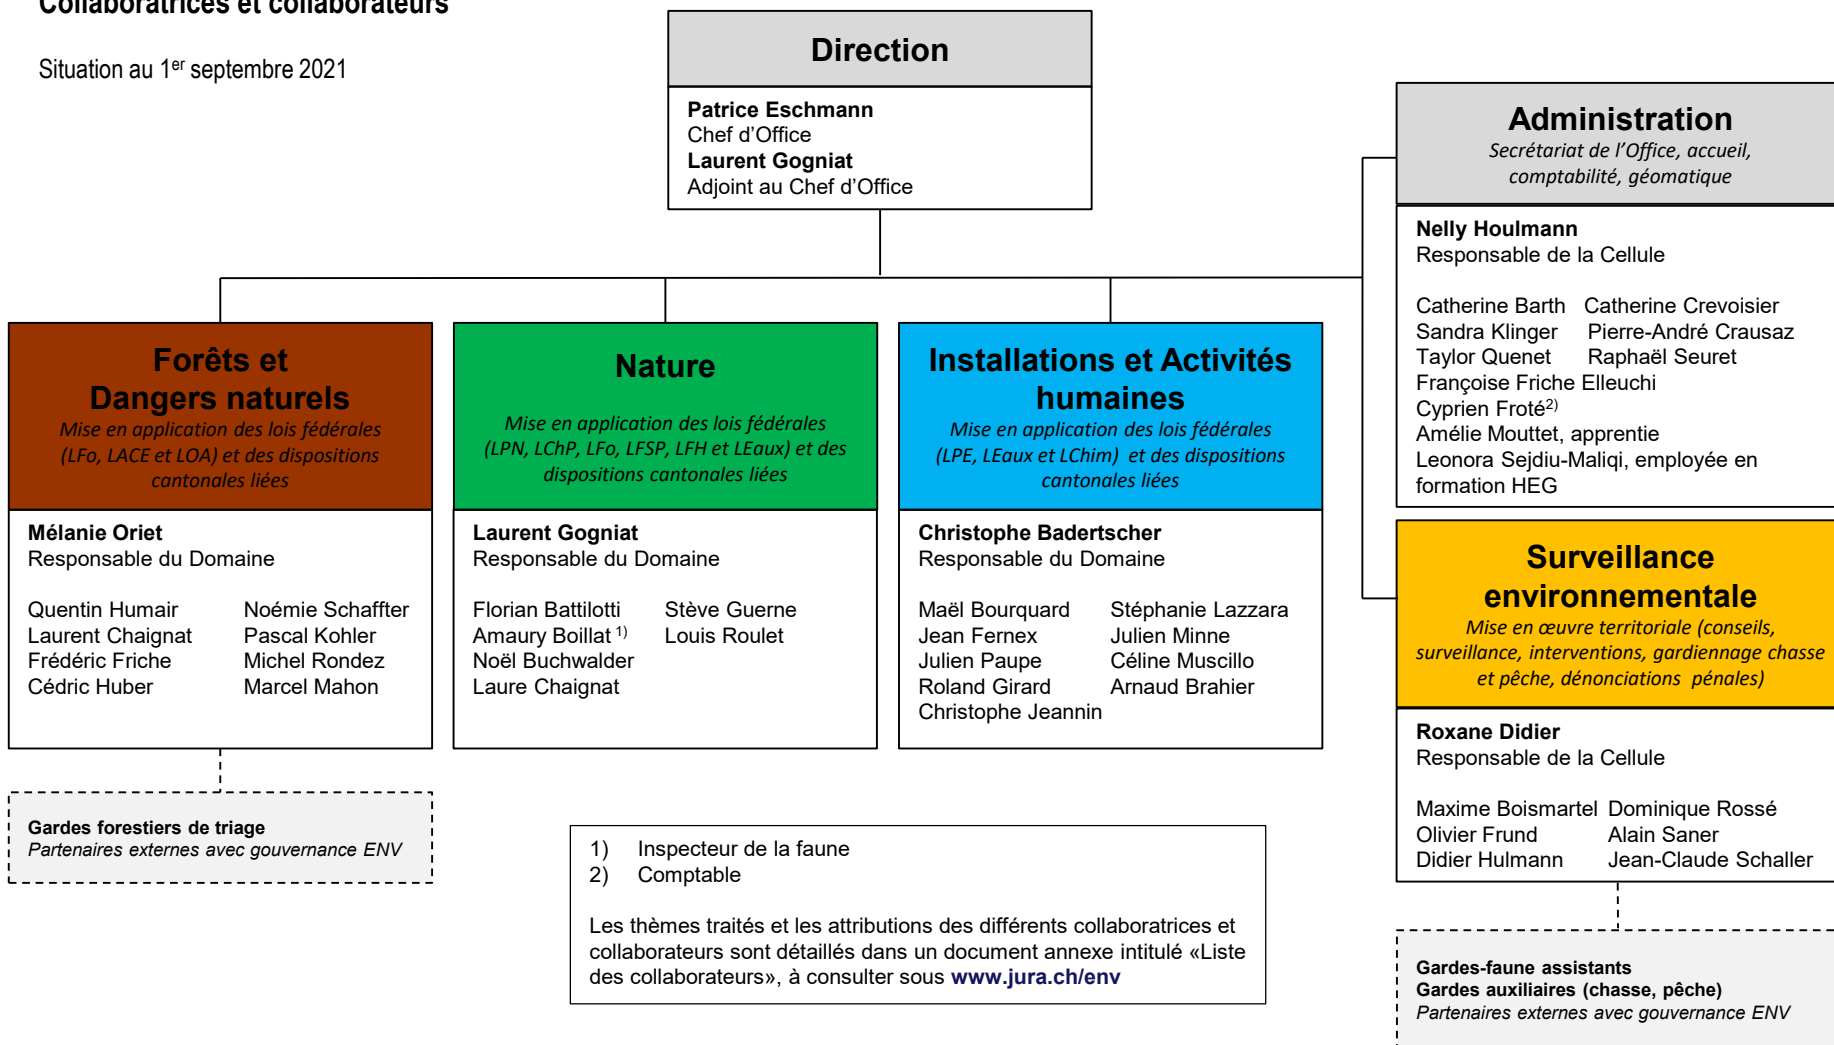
Collaboratrices et collaborateurs

Situation au 1$^{er}$ septembre 2021

Direction

**Patrice Eschmann**
Chef d'Office
**Laurent Gogniat**
Adjoint au Chef d'Office

Administration
*Secrétariat de l'Office, accueil, comptabilité, géomatique*

**Nelly Houlmann**
Responsable de la Cellule

Catherine Barth
Sandra Klinger
Taylor Quenet
Catherine Crevoisier
Pierre-André Crausaz
Raphaël Seuret
Françoise Friche Elleuchi
Cyprien Froté$^{2)}$
Amélie Mouttet, apprentie
Leonora Sejdiu-Maliqi, employée en formation HEG

Forêts et Dangers naturels
*Mise en application des lois fédérales (LFo, LACE et LOA) et des dispositions cantonales liées*

**Mélanie Oriet**
Responsable du Domaine

Quentin Humair
Laurent Chaignat
Frédéric Friche
Cédric Huber
Noémie Schaffter
Pascal Kohler
Michel Rondez
Marcel Mahon

Nature
*Mise en application des lois fédérales (LPN, LChP, LFo, LFSP, LFH et LEaux) et des dispositions cantonales liées*

**Laurent Gogniat**
Responsable du Domaine

Florian Battilotti
Amaury Boillat $^{1)}$
Noël Buchwalder
Laure Chaignat
Stève Guerne
Louis Roulet

Installations et Activités humaines
*Mise en application des lois fédérales (LPE, LEaux et LChim) et des dispositions cantonales liées*

**Christophe Badertscher**
Responsable du Domaine

Maël Bourquard
Jean Fernex
Julien Paupe
Roland Girard
Christophe Jeannin
Stéphanie Lazzara
Julien Minne
Céline Muscillo
Arnaud Brahier

Surveillance environnementale
*Mise en œuvre territoriale (conseils, surveillance, interventions, gardiennage chasse et pêche, dénonciations pénales)*

**Roxane Didier**
Responsable de la Cellule

Maxime Boismartel
Olivier Frund
Didier Hulmann
Dominique Rossé
Alain Saner
Jean-Claude Schaller

**Gardes forestiers de triage**
*Partenaires externes avec gouvernance ENV*

1) Inspecteur de la faune
2) Comptable

Les thèmes traités et les attributions des différents collaboratrices et collaborateurs sont détaillés dans un document annexe intitulé «Liste des collaborateurs», à consulter sous **www.jura.ch/env**

**Gardes-faune assistants**
**Gardes auxiliaires (chasse, pêche)**
*Partenaires externes avec gouvernance ENV*